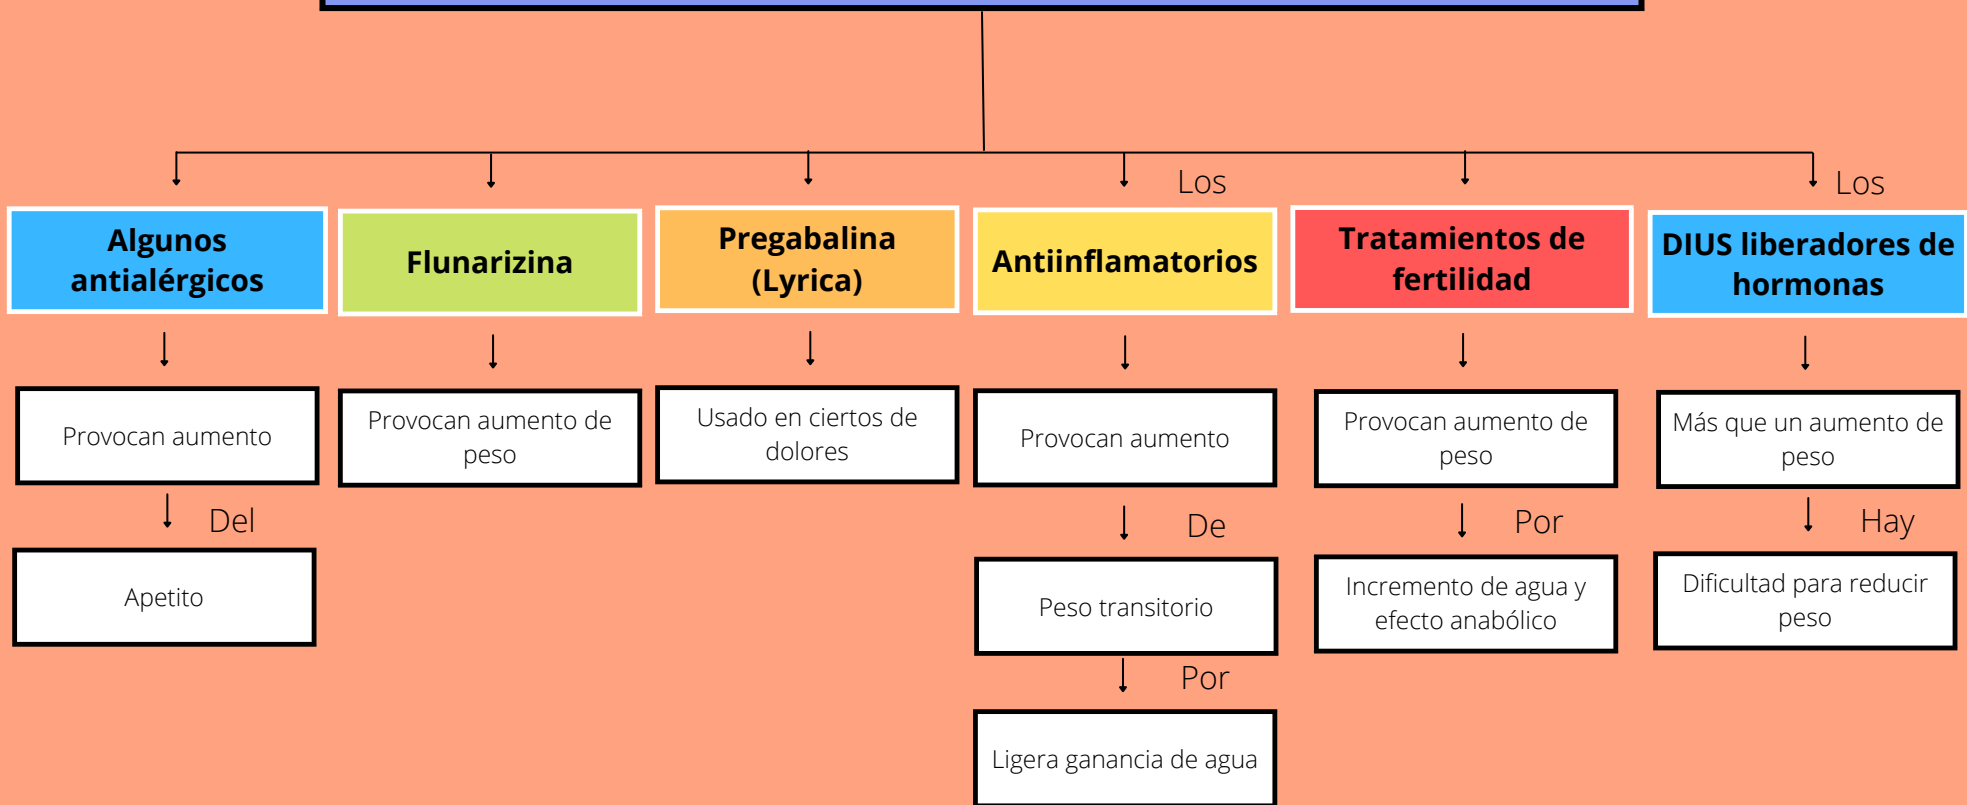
Algunos antialérgicos

Provocan aumento

Del

Apetito

Flunarizina

Provocan aumento de peso

Pregabalina (Lyrica)

Usado en ciertos de dolores

Los

Antiinflamatorios

Provocan aumento

De

Peso transitorio

Por

Ligera ganancia de agua

Tratamientos de fertilidad

Provocan aumento de peso

Por

Incremento de agua y efecto anabólico

Los

DIUS liberadores de hormonas

Más que un aumento de peso

Hay

Dificultad para reducir peso